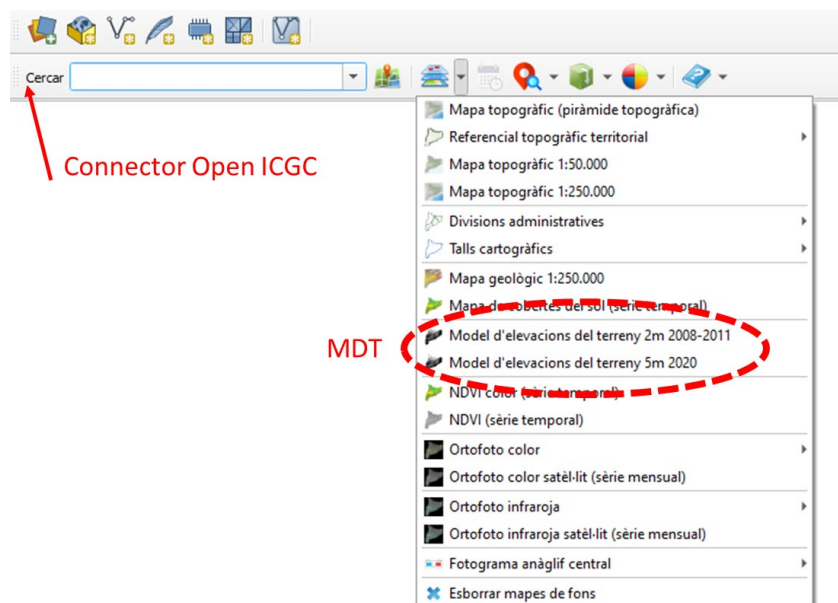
Cercar

Connector Open ICGC

MDT

Mapa topogràfic (piràmide topogràfica)
Referencial topogràfic territorial
Mapa topogràfic 1:50.000
Mapa topogràfic 1:250.000
Divisions administratives
Talls cartogràfics
Mapa geològic 1:250.000
Mapa de cobertes del sòl (sèrie temporal)
Model d'elevacions del terreny 2m 2008-2011
Model d'elevacions del terreny 5m 2020
NDVI color (sèrie temporal)
NDVI (sèrie temporal)
Ortofoto color
Ortofoto color satèl·lit (sèrie mensual)
Ortofoto infraroja
Ortofoto infraroja satèl·lit (sèrie mensual)
Fotograma anàglif central
Esborrar mapes de fons